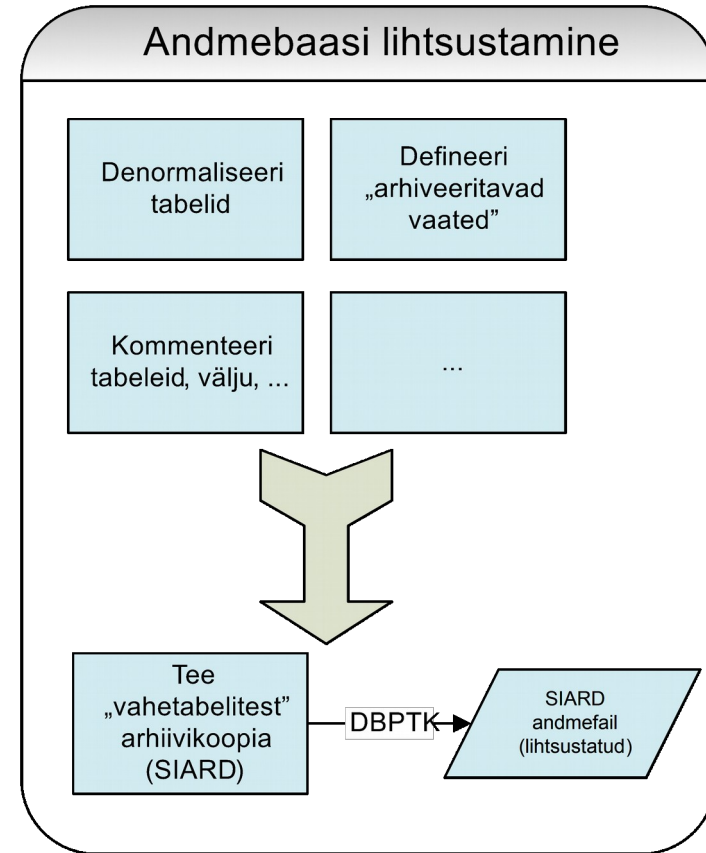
Andmebaasi lihtsustamine

Denormaliseeri tabelid

Defineeri „arhiveeritavad vaated”

Kommenteeri tabeleid, välju, ...

...

Tee „vahetabelitest” arhiivikoopia (SIARD)

DBPTK

SIARD andmefail (lihtsustatud)